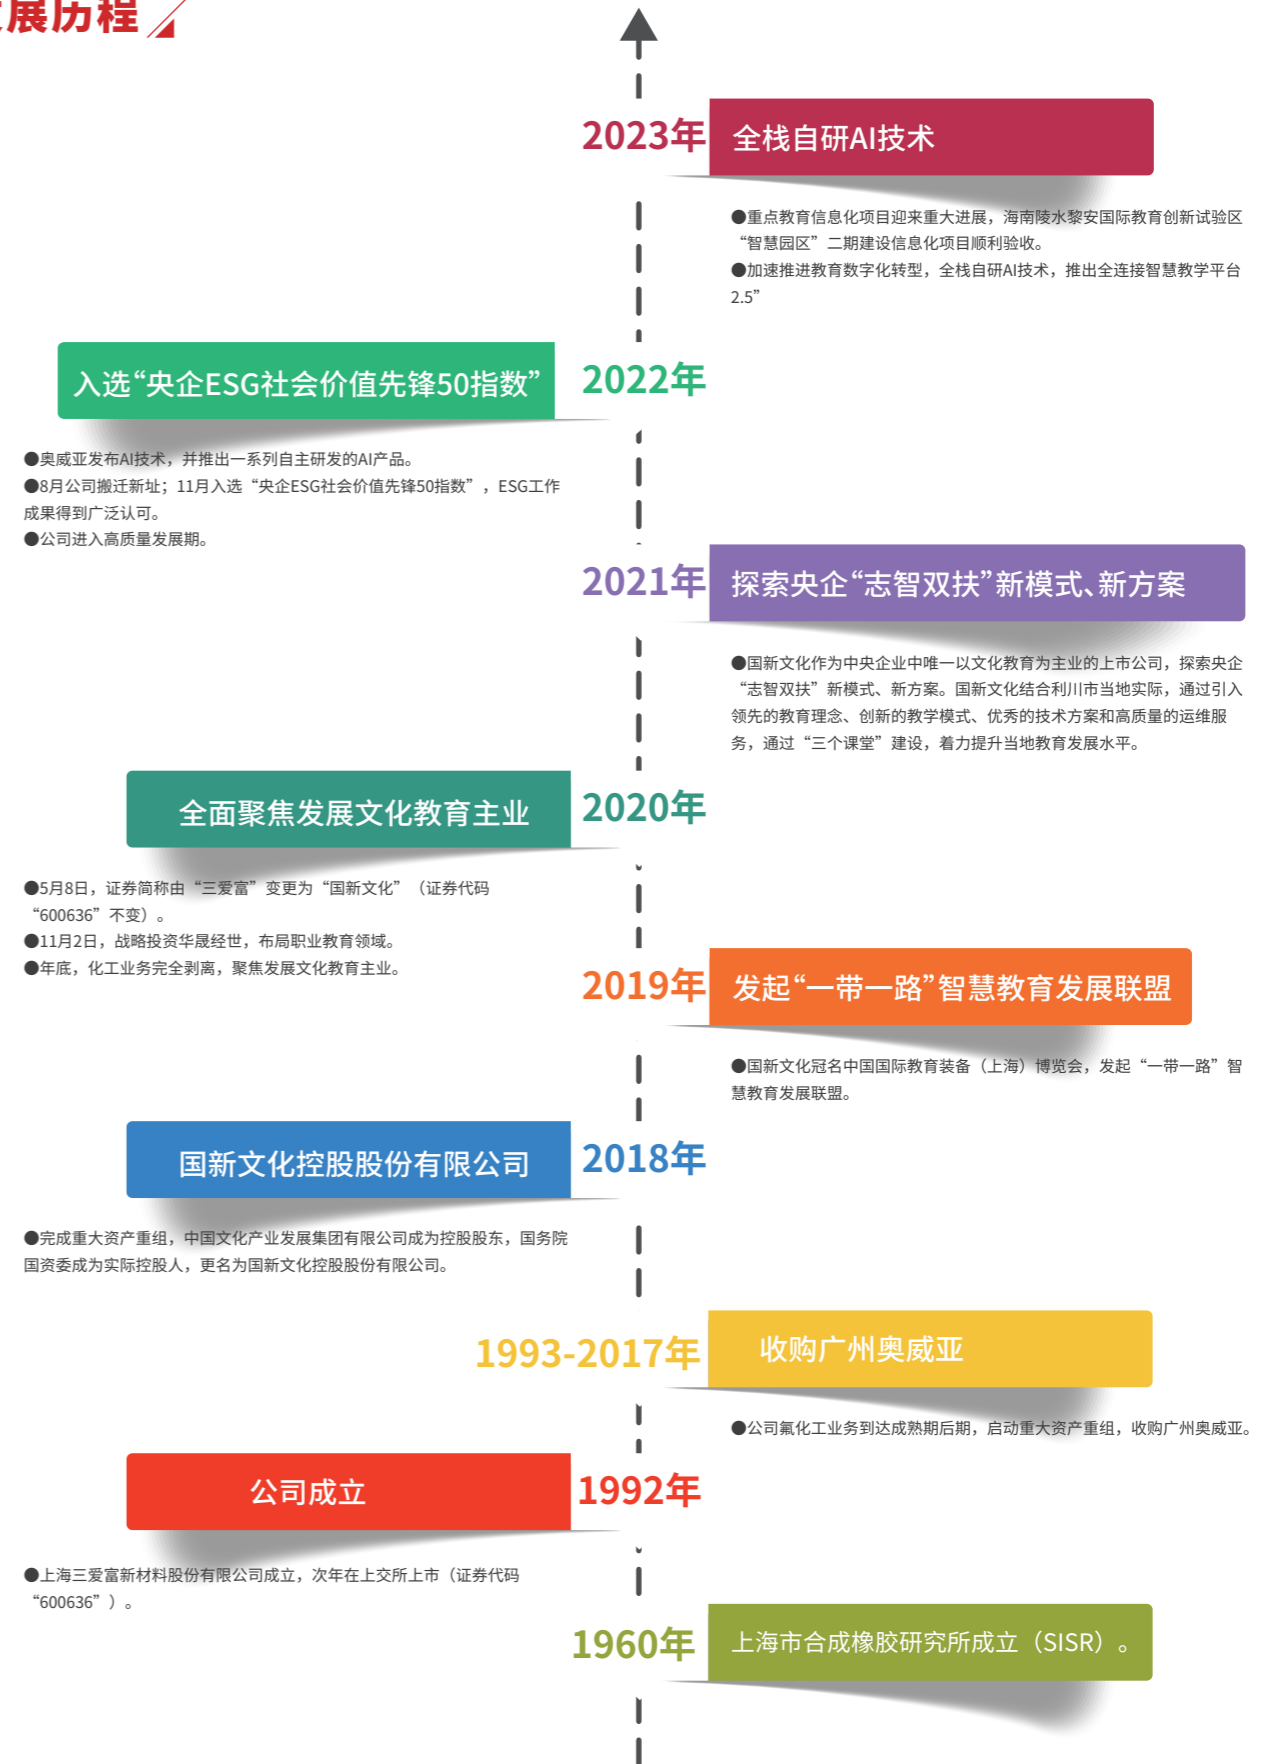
展历程

2023年 全栈自研AI技术

●重点教育信息化项目迎来重大进展，海南陵水黎安国际教育创新试验区“智慧园区”二期建设信息化项目顺利验收。
●加速推进教育数字化转型，全栈自研AI技术，推出全连接智慧教学平台2.5”

入选“央企ESG社会价值先锋50指数” 2022年

●奥威亚发布AI技术，并推出一系列自主研发的AI产品。
●8月公司搬迁新址；11月入选“央企ESG社会价值先锋50指数”，ESG工作成果得到广泛认可。
●公司进入高质量发展期。

2021年 探索央企“志智双扶”新模式、新方案

●国新文化作为中央企业中唯一以文化教育为主业的上市公司，探索央企“志智双扶”新模式、新方案。国新文化结合利川市当地实际，通过引入领先的教学理念、创新的教学模式、优秀的技术方案和高质量的运维服务，通过“三个课堂”建设，着力提升当地教育发展水平。

全面聚焦发展文化教育主业 2020年

●5月8日，证券简称由“三爱富”变更为“国新文化”（证券代码“600636”不变）。
●11月2日，战略投资华晟经世，布局职业教育领域。
●年底，化工业务完全剥离，聚焦发展文化教育主业。

2019年 发起“一带一路”智慧教育发展联盟

●国新文化冠名中国国际教育装备（上海）博览会，发起“一带一路”智慧教育发展联盟。

国新文化控股股份有限公司 2018年

●完成重大资产重组，中国文化产业发展集团有限公司成为控股股东，国务院国资委成为实际控股人，更名为国新文化控股股份有限公司。

1993-2017年 收购广州奥威亚

●公司氟化工业务到达成熟期后期，启动重大资产重组，收购广州奥威亚。

公司成立 1992年

●上海三爱富新材料股份有限公司成立，次年在上交所上市（证券代码“600636”）。

1960年 上海市合成橡胶研究所成立（SISR）。